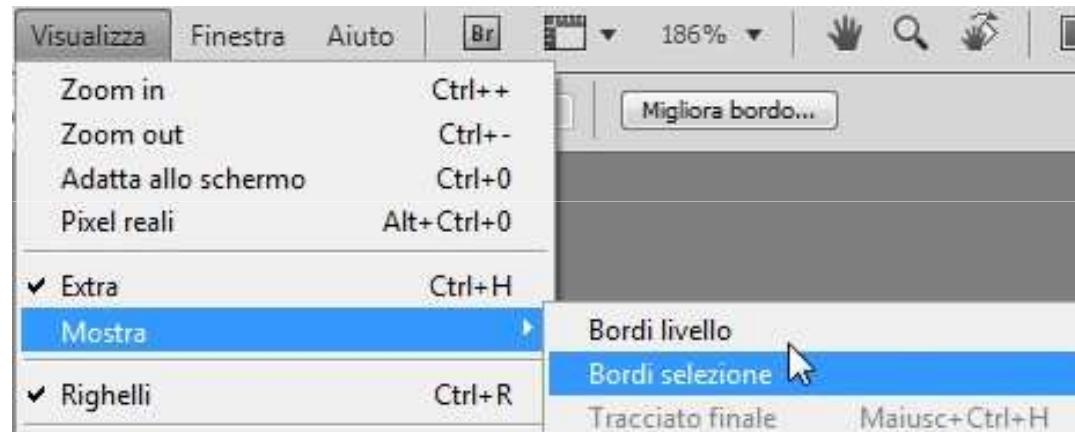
Visualizza Finestra Aiuto Br 186%

Zoom in Ctrl++
Zoom out Ctrl+-
Adatta allo schermo Ctrl+0
Pixel reali Alt+Ctrl+0

✔ Extra Ctrl+H
Mostra

✔ Righelli Ctrl+R

Migliora bordo...

Bordi livello
Bordi selezione
Tracciato finale Maiusc+Ctrl+H